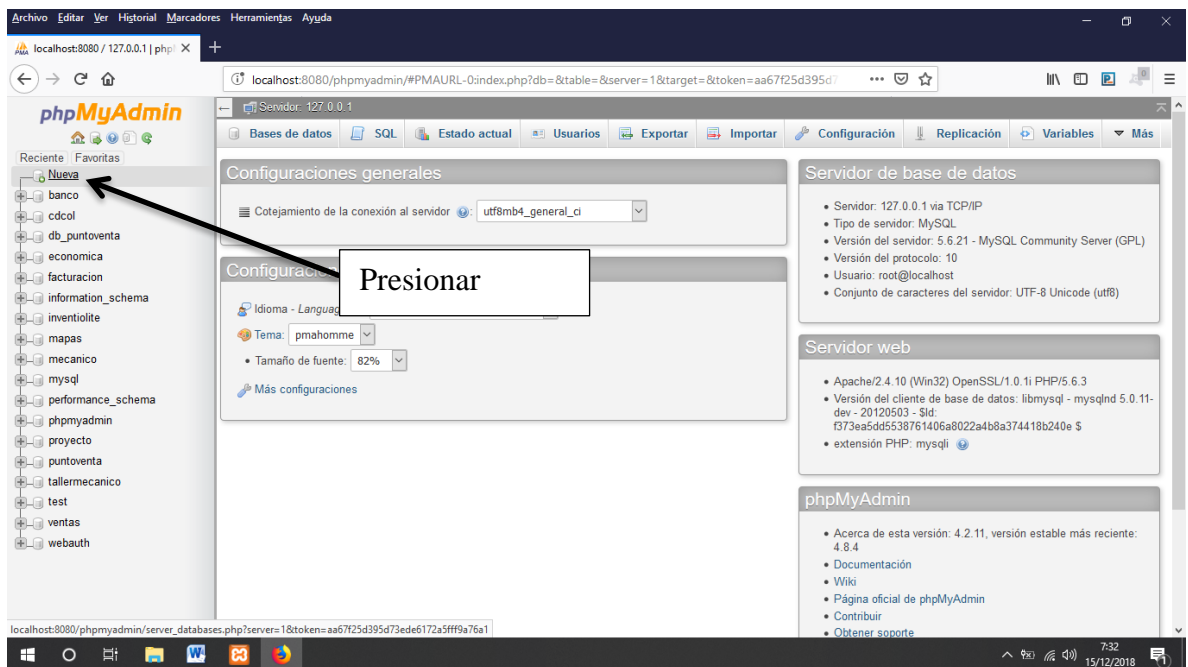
Archivo Editar Ver Historial Marcadores Herramientas Ayuda

localhost:8080 / 127.0.0.1 | php ×

localhost:8080/phpmyadmin/#PMAURL-0:index.php?db=&table=&server=1&target=&token=aa67f25d395d

phpMyAdmin

Reciente Favoritas

Nueva
banco
cdcol
db_puntoventa
economica
facturacion
information_schema
inventiolite
mapas
mecanico
mysql
performance_schema
phpmyadmin
proyecto
puntoventa
tallermecanico
test
ventas
webauth

Servidor: 127.0.0.1

Bases de datos | SQL | Estado actual | Usuarios | Exportar | Importar | Configuración | Replicación | Variables | Más

Configuraciones generales

Cotejamiento de la conexión al servidor: utf8mb4_general_ci

Configurac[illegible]

Presionar

Idioma - Languag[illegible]

Tema: pmahomme

• Tamaño de fuente: 82%

Más configuraciones

Servidor de base de datos

• Servidor: 127.0.0.1 via TCP/IP
• Tipo de servidor: MySQL
• Versión del servidor: 5.6.21 - MySQL Community Server (GPL)
• Versión del protocolo: 10
• Usuario: root@localhost
• Conjunto de caracteres del servidor: UTF-8 Unicode (utf8)

Servidor web

• Apache/2.4.10 (Win32) OpenSSL/1.0.1i PHP/5.6.3
• Versión del cliente de base de datos: libmysql - mysqlnd 5.0.11-dev - 20120503 - $Id: f373ea5dd5538761406a8022a4b8a374418b240e $
• extensión PHP: mysqli

phpMyAdmin

• Acerca de esta versión: 4.2.11, versión estable más reciente: 4.8.4
• Documentación
• Wiki
• Página oficial de phpMyAdmin
• Contribuir
• Obtener soporte

localhost:8080/phpmyadmin/server_databases.php?server=1&token=aa67f25d395d73ede6172a5fff9a76a1

7:32
15/12/2018